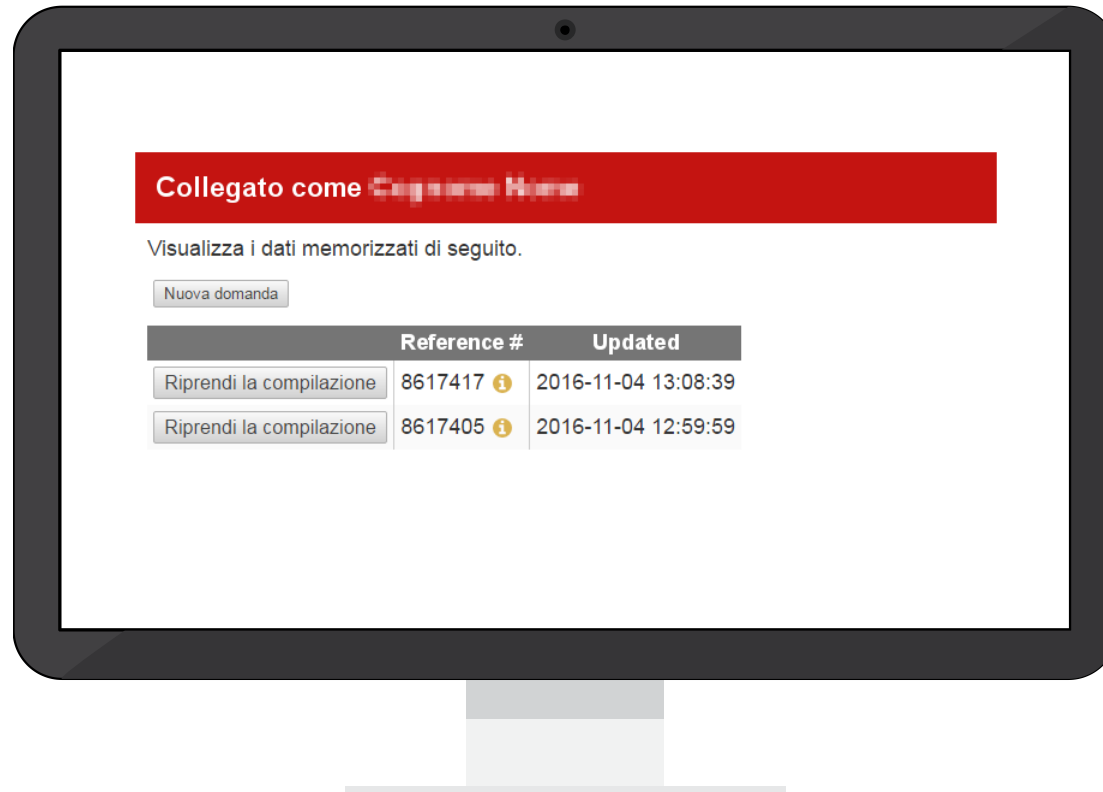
Collegato come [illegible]

Visualizza i dati memorizzati di seguito.

Nuova domanda

| | Reference # | Updated |
|---|---|---|
| Riprendi la compilazione | 8617417 | 2016-11-04 13:08:39 |
| Riprendi la compilazione | 8617405 | 2016-11-04 12:59:59 |